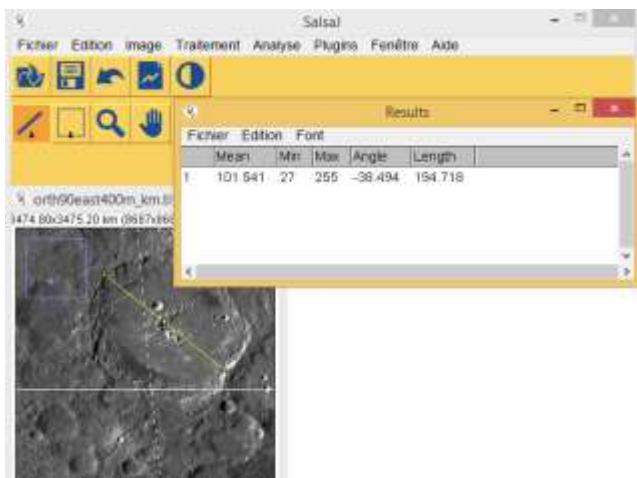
SalsaJ

Fichier Edition Image Traitement Analyse Plugins Fenêtre Aide

orth90east400m_km.ti
3474.80x3475.20 km (8687x868

Results

Fichier Edition Font

|   | Mean | Min | Max | Angle | Length |
|---|---|---|---|---|---|
| 1 | 101.541 | 27 | 255 | -38.494 | 194.718 |